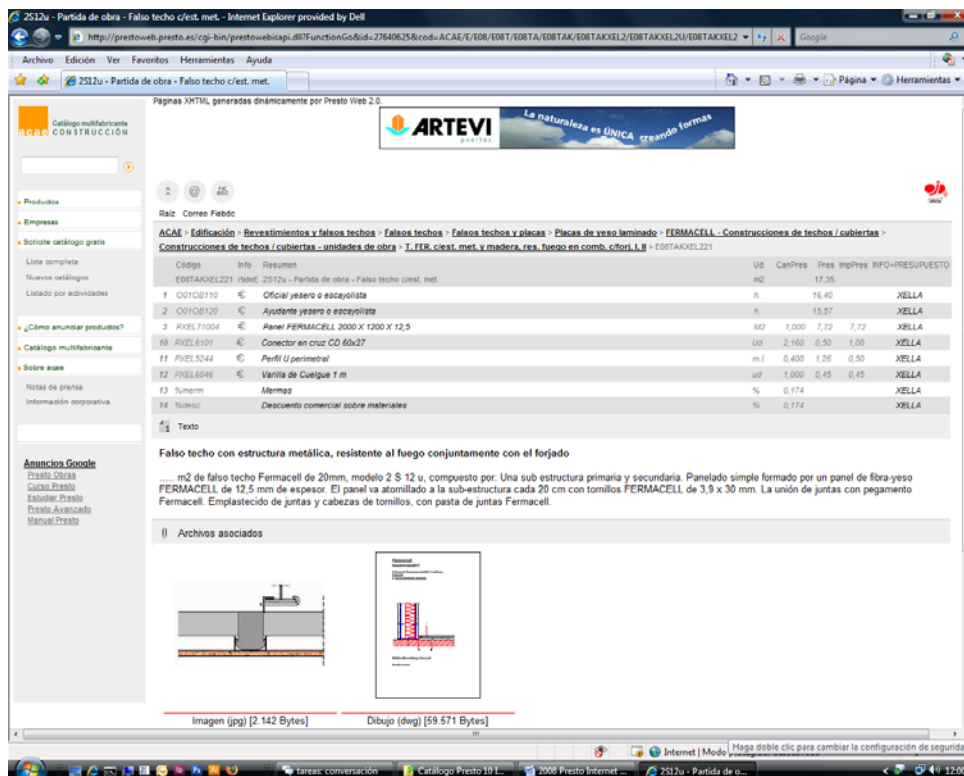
2S12u - Partida de obra - Falso techo c/est. met. - Internet Explorer provided by Dell

http://prestoweb.presto.es/cgi-bin/prestowebisapi.dll?FunctionGo&id=27640625&cod=ACAE/E/E08/E08T/E08TA/E08TAK/E08TAKXEL2/E08TAKXEL2U/E08TAKXEL2

Google

Archivo Edición Ver Favoritos Herramientas Ayuda

2S12u - Partida de obra - Falso techo c/est. met.

Página Herramientas

Páginas XHTML generadas dinámicamente por Presto Web 2.0.

ARTEVI puertas

La naturaleza es ÚNICA creando formas

Catálogo multifabricante
acae CONSTRUCCIÓN

Productos
Empresas
Solicite catálogo gratis
Lista completa
Nuevos catálogos
Listado por actividades
¿Cómo anunciar productos?
Catálogo multifabricante
Sobre acae
Notas de prensa
Información corporativa

Anuncios Google
Presto Obras
Curso Presto
Estudiar Presto
Presto Avanzado
Manual Presto

Raíz Correo Fiebdc

ACAE > Edificación > Revestimientos y falsos techos > Falsos techos > Falsos techos y placas > Placas de yeso laminado > FERMACELL - Construcciones de techos / cubiertas > Construcciones de techos / cubiertas - unidades de obra > T. FER. c/est. met. y madera, res. fuego en comb. c/forj. I, II > E08TAKXEL221

| | Código | Info | Resumen | Ud | CanPres | Pres | ImpPres | INFO+PRESUPUESTO |
|---|---|---|---|---|---|---|---|---|
| | E08TAKXEL221 | rtdeE | 2S12u - Partida de obra - Falso techo c/est. met. | m2 | | 17,35 | | |
| 1 | O01OB110 | € | Oficial yesero o escayolista | h. | | 16,40 | | XELLA |
| 2 | O01OB120 | € | Ayudante yesero o escayolista | h. | | 15,57 | | XELLA |
| 3 | PXEL71004 | € | Panel FERMACELL 2000 X 1200 X 12,5 | M2 | 1,000 | 7,72 | 7,72 | XELLA |
| 10 | PXEL6101 | € | Conector en cruz CD 60x27 | Ud | 2,160 | 0,50 | 1,08 | XELLA |
| 11 | PXEL5244 | € | Perfil U perimetral | m.l. | 0,400 | 1,26 | 0,50 | XELLA |
| 12 | PXEL6046 | € | Varilla de Cuelgue 1 m | ud | 1,000 | 0,45 | 0,45 | XELLA |
| 13 | %merm | | Mermas | % | 0,174 | | | XELLA |
| 14 | %desc | | Descuento comercial sobre materiales | % | 0,174 | | | XELLA |

Texto

Falso techo con estructura metálica, resistente al fuego conjuntamente con el forjado

..... m2 de falso techo Fermacell de 20mm, modelo 2 S 12 u, compuesto por: Una sub estructura primaria y secundaria. Panelado simple formado por un panel de fibra-yeso FERMACELL de 12,5 mm de espesor. El panel va atornillado a la sub-estructura cada 20 cm con tornillos FERMACELL de 3,9 x 30 mm. La unión de juntas con pegamento Fermacell. Emplastecido de juntas y cabezas de tornillos, con pasta de juntas Fermacell.

Archivos asociados

Imagen (jpg) [2.142 Bytes]

Dibujo (dwg) [59.571 Bytes]

Internet | Modo

Haga doble clic para cambiar la configuración de seguridad

tareas: conversación
Catálogo Presto 10 1...
2008 Presto Internet ...
2S12u - Partida de o...
12:0